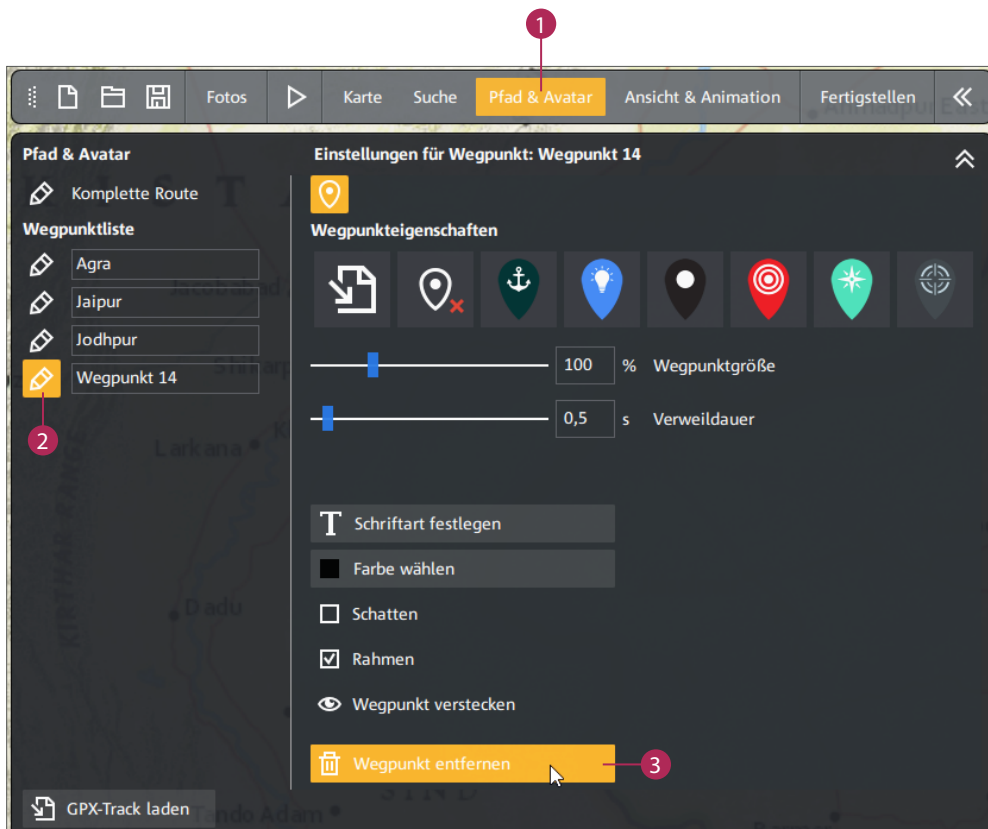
1

Fotos Karte Suche Pfad & Avatar Ansicht & Animation Fertigstellen

Pfad & Avatar

Komplette Route

Wegpunktliste

Agra

Jaipur

Jodhpur

Wegpunkt 14

2

Einstellungen für Wegpunkt: Wegpunkt 14

Wegpunkteigenschaften

100 % Wegpunktgröße

0,5 s Verweildauer

Schriftart festlegen

Farbe wählen

Schatten

Rahmen

Wegpunkt verstecken

Wegpunkt entfernen

3

GPX-Track laden

Jacobabad

Shikarpur

Larkana

Dadu

KIRTHAR RANGE

SIND

Tando Adam